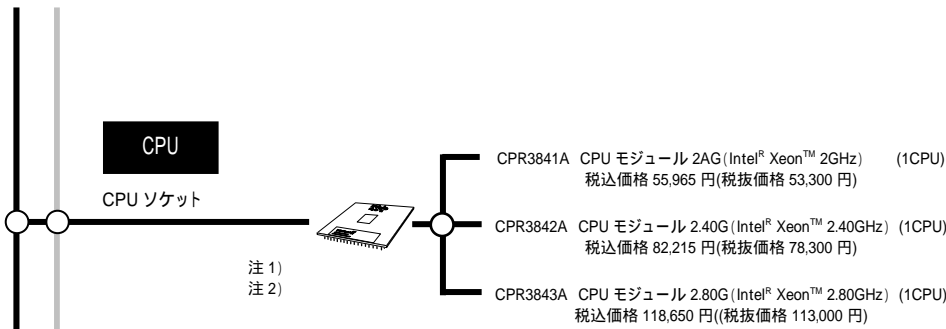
CPU

CPU ソケット

注 1)
注 2)

CPR3841A CPU モジュール 2AG（Intel$^{R}$ Xeon$^{TM}$ 2GHz） (1CPU)
税込価格 55,965 円(税抜価格 53,300 円)

CPR3842A CPU モジュール 2.40G（Intel$^{R}$ Xeon$^{TM}$ 2.40GHz） (1CPU)
税込価格 82,215 円(税抜価格 78,300 円)

CPR3843A CPU モジュール 2.80G（Intel$^{R}$ Xeon$^{TM}$ 2.80GHz） (1CPU)
税込価格 118,650 円((税抜価格 113,000 円)